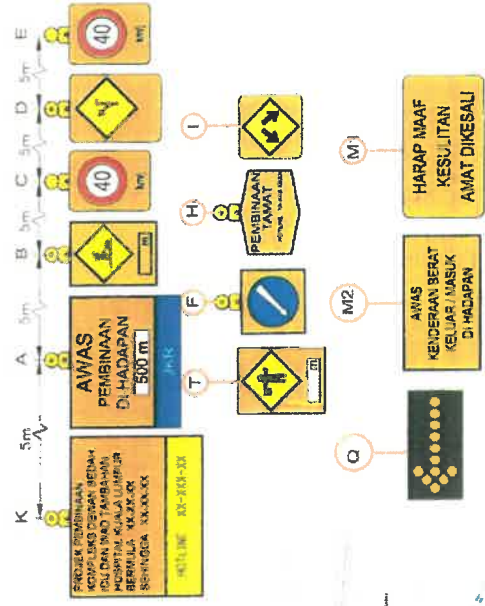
K
5m
A
5m
B
5m
C
5m
D
5m
E

PROJEK PEMBINAAN KOMPLEKS DEWAN BEDAH ICU DAN WAD TAMBAHAN HOSPITAL KUALA LUMPUR
BERMULA XX.XX.XX
SEHINGGA XX.XX.XX
HOTLINE XX-XXX-XX

AWAS
PEMBINAAN
DI HADAPAN
500 m
JKR

m

40
km/j

40
km/j

T
m

F

H
PEMBINAAN TAMAT

I

Q

M2
AWAS
KENDERAAN BERAT KELUAR / MASUK
DI HADAPAN

M1
HARAP MAAF
KESULITAN
AMAT DIKESALI